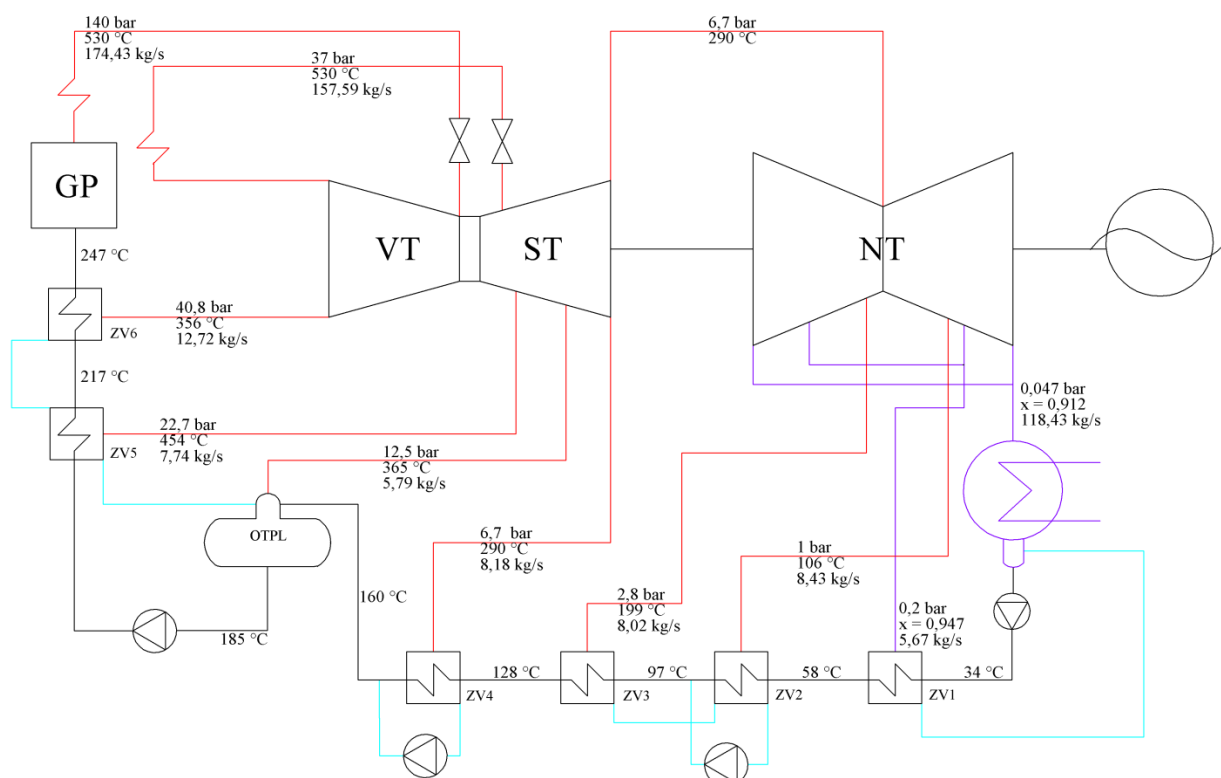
140 bar
530 °C
174,43 kg/s

37 bar
530 °C
157,59 kg/s

6,7 bar
290 °C

GP

VT

ST

NT

247 °C

40,8 bar
356 °C
12,72 kg/s

ZV6

217 °C

22,7 bar
454 °C
7,74 kg/s

ZV5

12,5 bar
365 °C
5,79 kg/s

0,047 bar
x = 0,912
118,43 kg/s

OTPL

6,7 bar
290 °C
8,18 kg/s

1 bar
106 °C
8,43 kg/s

160 °C

2,8 bar
199 °C
8,02 kg/s

0,2 bar
x = 0,947
5,67 kg/s

185 °C

128 °C

97 °C

58 °C

34 °C

ZV4

ZV3

ZV2

ZV1